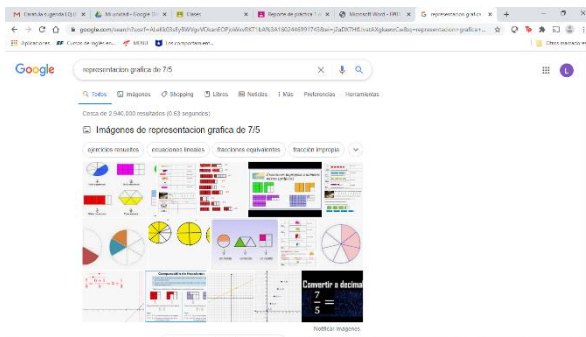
Crear/ver agenda LQ | Mi unidad - Google D | Clases | Reporte de práctica | Microsoft Word - PRC | representacion grafica

google.com/search?source=...representacion+grafica+...

Aplicaciones | Cursos de inglés en... | MENÚ | Los computadores...

Otros marcadores

Google

representacion grafica de 7/5

Todos | Imágenes | Shopping | Libros | Noticias | Más | Preferencias | Herramientas

Cerca de 2.940,000 resultados (0,63 segundos)

Imágenes de representacion grafica de 7/5

ejercicios resueltos | ecuaciones lineales | fracciones equivalentes | fracción impropia

Convertir a decima

$\frac{7}{5} =$

Notificar imágenes